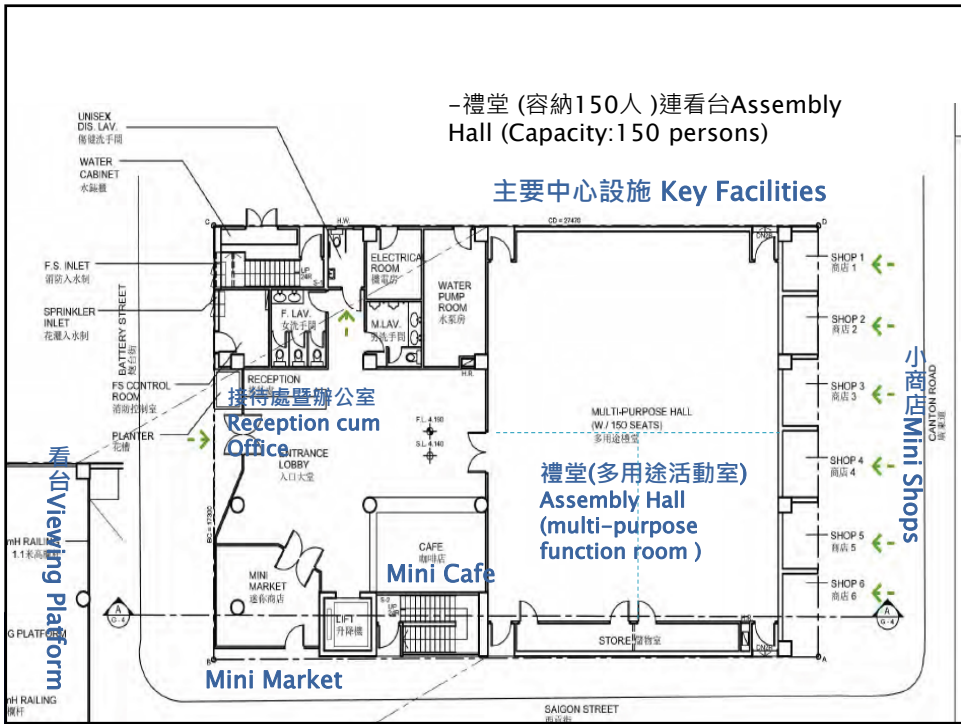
-禮堂 (容納150人 )連看台Assembly Hall (Capacity:150 persons)

主要中心設施 Key Facilities

UNISEX DIS. LAV. 傷健洗手間

WATER CABINET 水錶櫃

F.S. INLET 消防入水制

SPRINKLER INLET 花灑入水制

BATTERY STREET 炮台街

FS CONTROL ROOM 消防控制室

PLANTER 花槽

H.W.

ELECTRICAL ROOM 機電房

WATER PUMP ROOM 水泵房

F. LAV. 女洗手間

M.LAV. 男洗手間

CD = 27420

SHOP 1 商店 1

SHOP 2 商店 2

SHOP 3 商店 3

SHOP 4 商店 4

SHOP 5 商店 5

SHOP 6 商店 6

小商店Mini Shops

CANTON ROAD 廣東道

RECEPTION

接待處暨辦公室 Reception cum Office

ENTRANCE LOBBY 入口大堂

F.L. 4.190

S.L. 4.140

H.R.

MULTI-PURPOSE HALL (W / 150 SEATS) 多用途禮堂

禮堂(多用途活動室) Assembly Hall (multi-purpose function room )

看台Viewing Platform

mH RAILING 1.1米高欄杆

G PLATFORM

mH RAILING

BC = 17300

MINI MARKET 速佳商店

CAFE 咖啡店

Mini Cafe

LIFT 升降機

UP

STORE 儲物室

A G-4

Mini Market

SAIGON STREET 西貢街